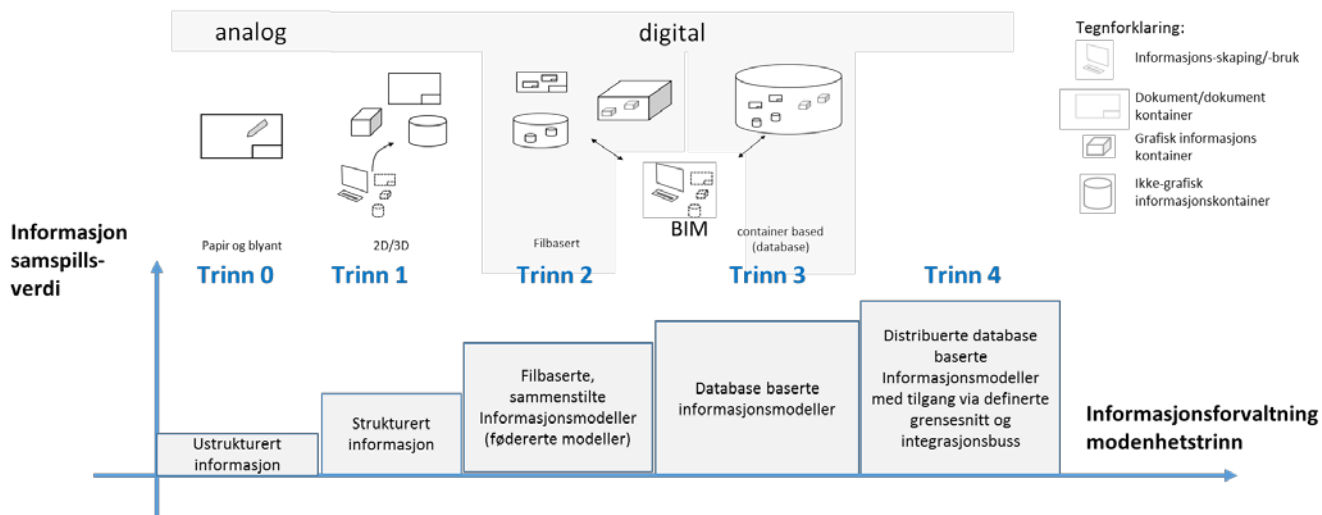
analog

digital

Tegnforklaring:

Informasjons-skaping/-bruk

Dokument/dokument kontainer

Grafisk informasjons kontainer

Ikke-grafisk informasjonskontainer

Informasjon samspills-verdi

Papir og blyant

2D/3D

Filbasert

BIM

container based (database)

Trinn 0

Trinn 1

Trinn 2

Trinn 3

Trinn 4

Ustrukturert informasjon

Strukturert informasjon

Filbaserte, sammenstilte Informasjonsmodeller (føderte modeller)

Database baserte informasjonsmodeller

Distribuerte database baserte Informasjonsmodeller med tilgang via definerte grensesnitt og integrasjonsbuss

Informasjonsforvaltning modenhetstrinn